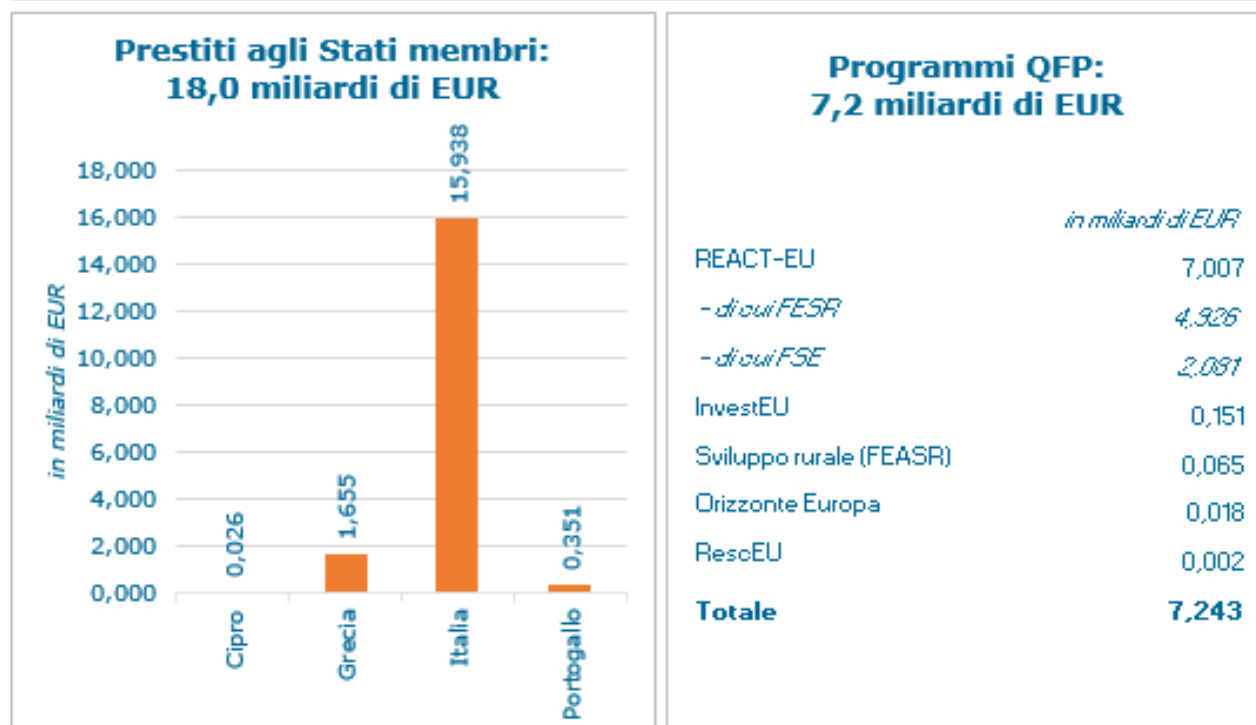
Prestiti agli Stati membri:
18,0 miliardi di EUR

in miliardi di EUR

18,000
16,000
14,000
12,000
10,000
8,000
6,000
4,000
2,000
0,000

0,026
1,655
15,938
0,351

Cipro
Grecia
Italia
Portogallo

Programmi QFP:
7,2 miliardi di EUR

| | in miliardi di EUR |
|---|---|
| REACT-EU | 7,007 |
| - di cui FESR | 4,926 |
| - di cui FSE | 2,081 |
| InvestEU | 0,151 |
| Sviluppo rurale (FEASR) | 0,065 |
| Orizzonte Europa | 0,018 |
| RescEU | 0,002 |
| **Totale** | **7,243** |